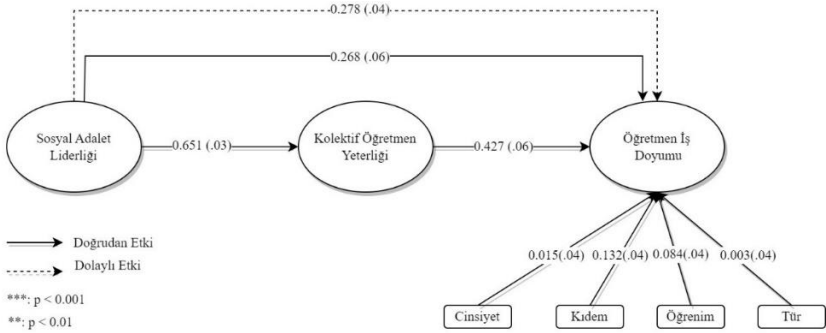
-0.278 (.04)

0.268 (.06)

Sosyal Adalet Liderliği

0.651 (.03)

Kolektif Öğretmen Yeterliği

0.427 (.06)

Öğretmen İş Doyumu

Doğrudan Etki

Dolaylı Etki

***: p < 0.001

**: p < 0.01

0.015(.04)

0.132(.04)

0.084(.04)

0.003(.04)

Cinsiyet

Kıdem

Öğrenim

Tür